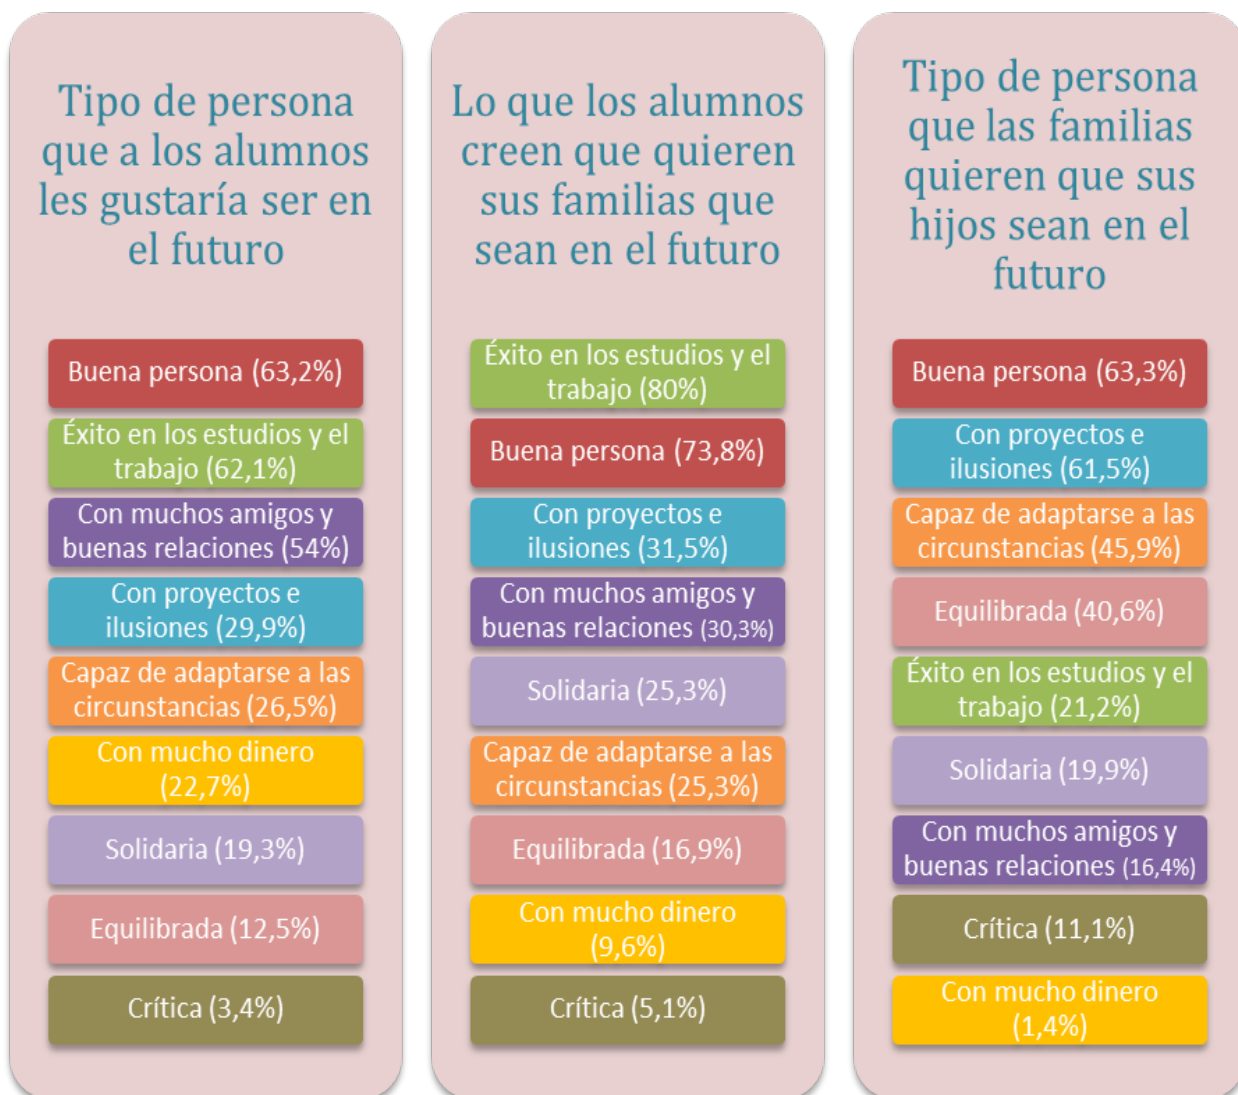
Tipo de persona que a los alumnos les gustaría ser en el futuro

Buena persona (63,2%)

Éxito en los estudios y el trabajo (62,1%)

Con muchos amigos y buenas relaciones (54%)

Con proyectos e ilusiones (29,9%)

Capaz de adaptarse a las circunstancias (26,5%)

Con mucho dinero (22,7%)

Solidaria (19,3%)

Equilibrada (12,5%)

Crítica (3,4%)

Lo que los alumnos creen que quieren sus familias que sean en el futuro

Éxito en los estudios y el trabajo (80%)

Buena persona (73,8%)

Con proyectos e ilusiones (31,5%)

Con muchos amigos y buenas relaciones (30,3%)

Solidaria (25,3%)

Capaz de adaptarse a las circunstancias (25,3%)

Equilibrada (16,9%)

Con mucho dinero (9,6%)

Crítica (5,1%)

Tipo de persona que las familias quieren que sus hijos sean en el futuro

Buena persona (63,3%)

Con proyectos e ilusiones (61,5%)

Capaz de adaptarse a las circunstancias (45,9%)

Equilibrada (40,6%)

Éxito en los estudios y el trabajo (21,2%)

Solidaria (19,9%)

Con muchos amigos y buenas relaciones (16,4%)

Crítica (11,1%)

Con mucho dinero (1,4%)